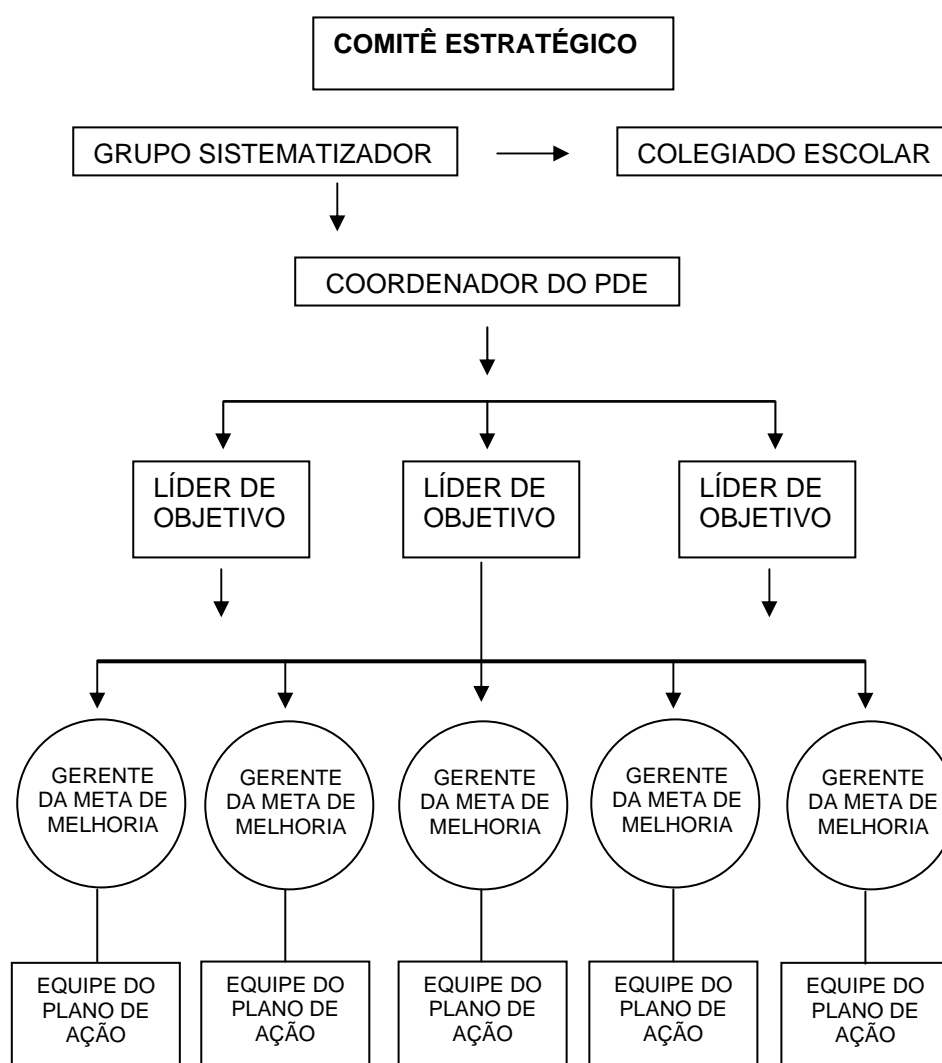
COMITÊ ESTRATÉGICO

GRUPO SISTEMATIZADOR

COLEGIADO ESCOLAR

COORDENADOR DO PDE

LÍDER DE OBJETIVO

LÍDER DE OBJETIVO

LÍDER DE OBJETIVO

GERENTE DA META DE MELHORIA

GERENTE DA META DE MELHORIA

GERENTE DA META DE MELHORIA

GERENTE DA META DE MELHORIA

GERENTE DA META DE MELHORIA

EQUIPE DO PLANO DE AÇÃO

EQUIPE DO PLANO DE AÇÃO

EQUIPE DO PLANO DE AÇÃO

EQUIPE DO PLANO DE AÇÃO

EQUIPE DO PLANO DE AÇÃO